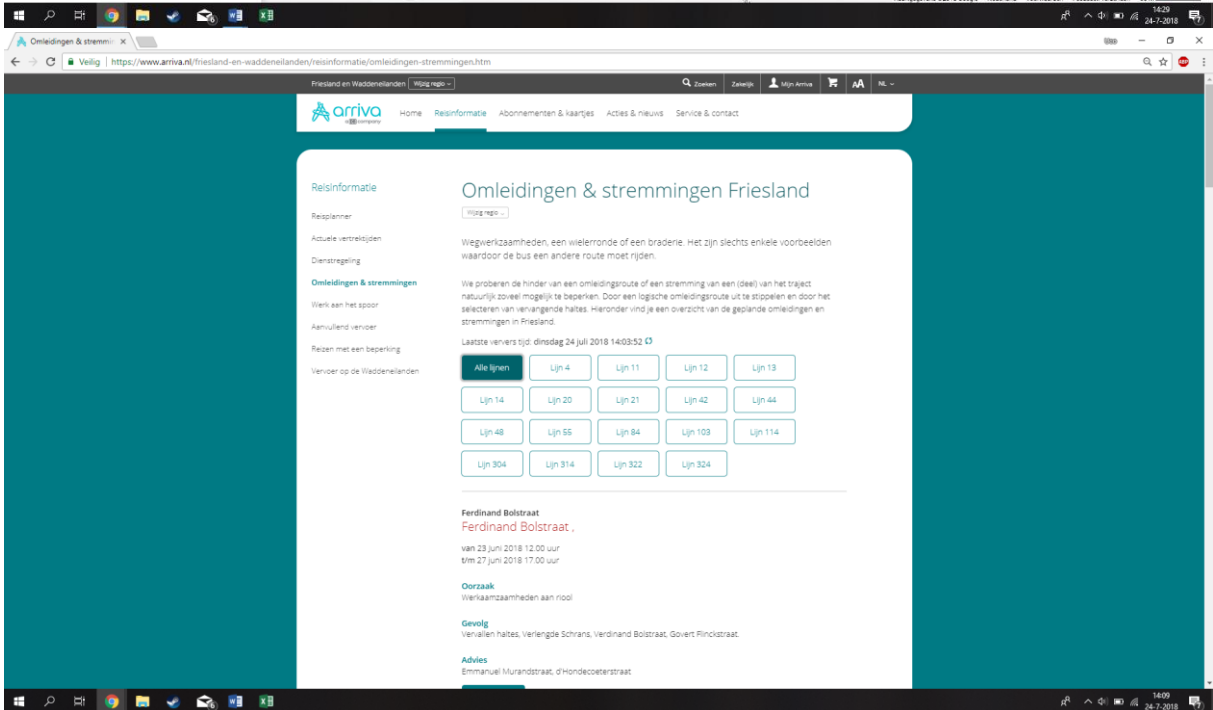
14:29
24-7-2018

Omleidingen & stremmin ×

Veilig | https://www.arriva.nl/friesland-en-waddeneilanden/reisinformatie/omleidingen-stremmingen.htm

Friesland en Waddeneilanden Wijzig regio

Zoeken Zakelijk Mijn Arriva AA NL

arriva

Home Reisinformatie Abonnementen & kaartjes Acties & nieuws Service & contact

Reisinformatie

Reisplanner

Actuele vertrektijden

Dienstregeling

Omleidingen & stremmingen

Werk aan het spoor

Aanvullend vervoer

Reizen met een beperking

Vervoer op de Waddeneilanden

Omleidingen & stremmingen Friesland

Wijzig regio ...

Wegwerkzaamheden, een wielerronde of een braderie. Het zijn slechts enkele voorbeelden waardoor de bus een andere route moet rijden.

We proberen de hinder van een omleidingsroute of een stremming van een (deel) van het traject natuurlijk zoveel mogelijk te beperken. Door een logische omleidingsroute uit te stippelen en door het selecteren van vervangende haltes. Hieronder vind je een overzicht van de geplande omleidingen en stremmingen in Friesland.

Laatste ververs tijd: dinsdag 24 juli 2018 14:03:52

Alle lijnen Lijn 4 Lijn 11 Lijn 12 Lijn 13
Lijn 14 Lijn 20 Lijn 21 Lijn 42 Lijn 44
Lijn 48 Lijn 55 Lijn 84 Lijn 103 Lijn 114
Lijn 304 Lijn 314 Lijn 322 Lijn 324

Ferdinand Bolstraat
Ferdinand Bolstraat ,

van 23 juni 2018 12.00 uur
t/m 27 juni 2018 17.00 uur

Oorzaak
Werkaamzaamheden aan riool

Gevolg
Vervallen haltes, Verlengde Schrans, Verdinand Bolstraat, Govert Flinckstraat.

Advies
Emmanuel Murandstraat, d'Hondecoeterstraat

14:09
24-7-2018